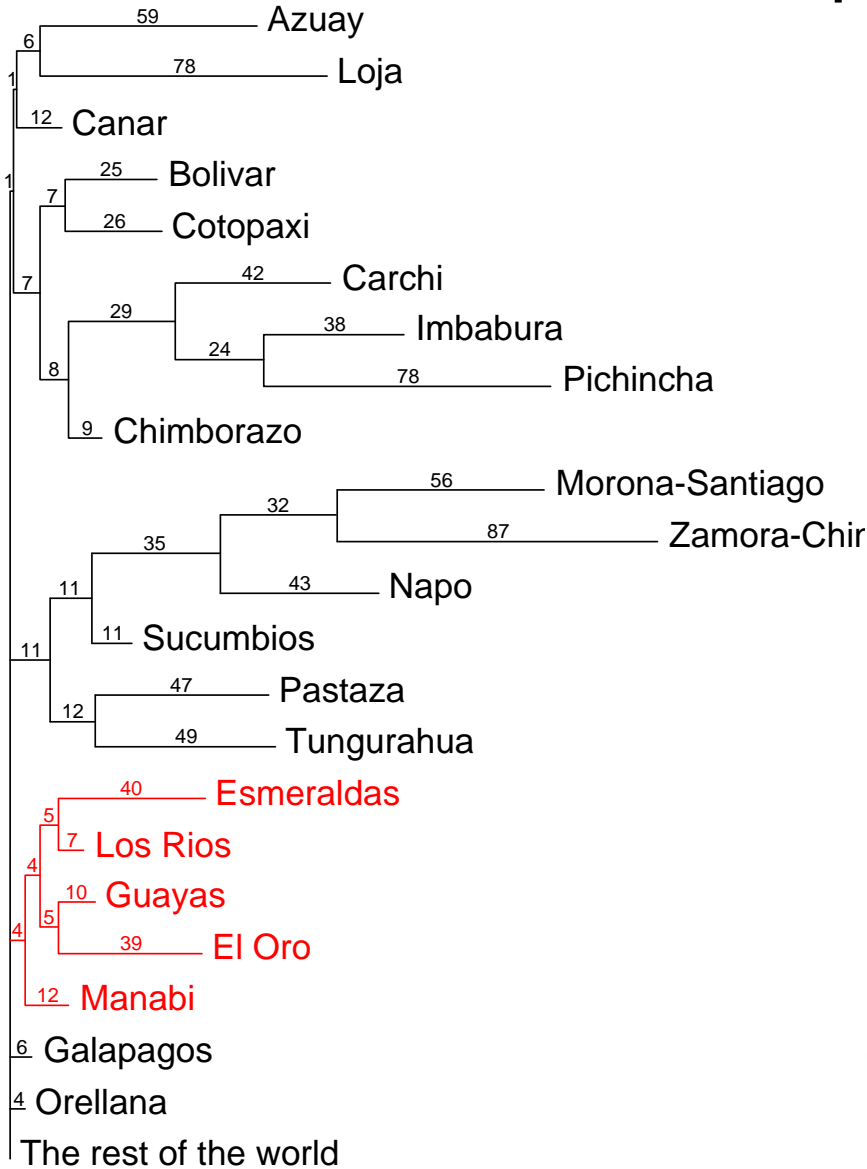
59
Azuay
6
78
Loja
1
12
Canar
1
25
Bolivar
7
26
Cotopaxi
7
42
Carchi
29
38
Imbabura
24
78
Pichincha
8
9
Chimborazo
56
Morona-Santiago
32
87
Zamora-Chin
35
43
Napo
11
11
Sucumbios
11
47
Pastaza
12
49
Tungurahua
40
Esmeraldas
5
7
Los Rios
4
10
Guayas
5
39
El Oro
4
12
Manabi
6
Galapagos
4
Orellana
The rest of the world